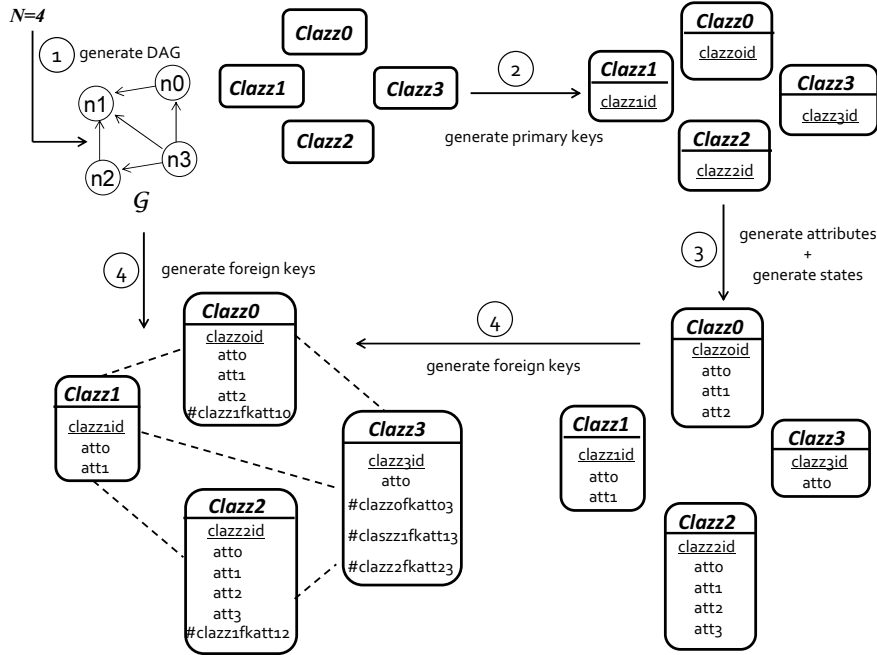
N=4

1 generate DAG

n0
n1
n2
n3

$\mathcal{G}$

Clazz0

Clazz1

Clazz3

Clazz2

2

generate primary keys

Clazz0
clazz0id

Clazz1
clazz1id

Clazz3
clazz3id

Clazz2
clazz2id

3

generate attributes
+
generate states

4

generate foreign keys

Clazz0
clazz0id
att0
att1
att2
#clazz1fkatt10

Clazz1
clazz1id
att0
att1

Clazz3
clazz3id
att0
#clazz0fkatt03
#claszz1fkatt13
#clazz2fkatt23

Clazz2
clazz2id
att0
att1
att2
att3
#clazz1fkatt12

4

generate foreign keys

Clazz0
clazz0id
att0
att1
att2

Clazz1
clazz1id
att0
att1

Clazz3
clazz3id
att0

Clazz2
clazz2id
att0
att1
att2
att3